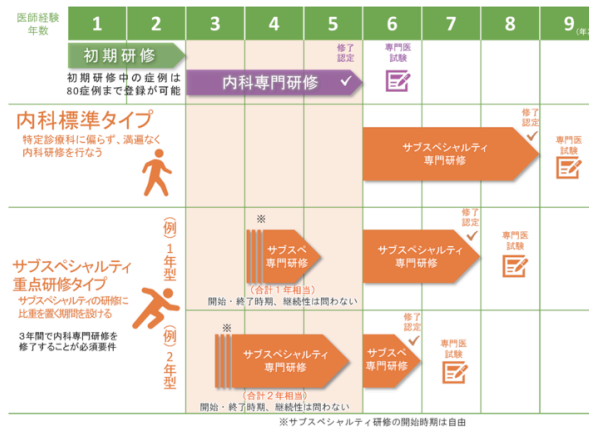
医師経験年数

1 2 3 4 5 6 7 8 9 (年

初期研修

初期研修中の症例は80症例まで登録が可能

内科専門研修

修了認定

専門医試験

内科標準タイプ

特定診療科に偏らず、満遍なく内科研修を行なう

サブスペシャルティ専門研修

修了認定

専門医試験

サブスペシャルティ重点研修タイプ

サブスペシャルティの研修に比重を置く期間を設ける

3年間で内科専門研修を修了することが必須要件

(例)1年型

※

サブスペ専門研修

(合計1年相当)

開始・終了時期、継続性は問わない

サブスペシャルティ専門研修

修了認定

専門医試験

(例)2年型

※

サブスペシャルティ専門研修

(合計2年相当)

開始・終了時期、継続性は問わない

サブスペ専門研修

修了認定

専門医試験

※サブスペシャルティ研修の開始時期は自由